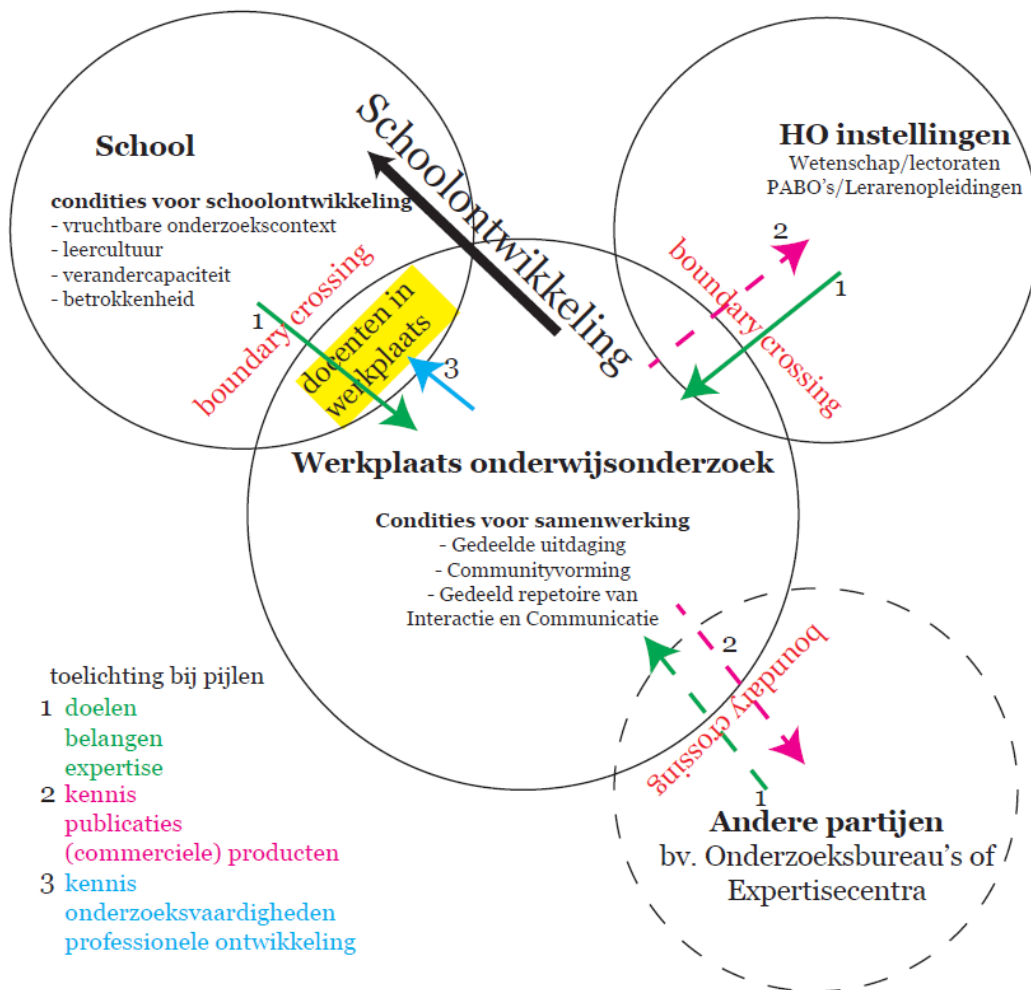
School

condities voor schoolontwikkeling
- vruchtbare onderzoekscontext
- leercultuur
- verandercapaciteit
- betrokkenheid

Schoolontwikkeling

HO instellingen
Wetenschap/lectoraten
PABO's/Lerarenopleidingen

boundary crossing

1

docenten in werkplaats

3

2

boundary crossing

1

Werkplaats onderwijsonderzoek

Condities voor samenwerking
- Gedeelde uitdaging
- Communityvorming
- Gedeeld repetoire van
Interactie en Communicatie

2

boundary crossing

1

Andere partijen
bv. Onderzoeksbureau's of Expertisecentra

toelichting bij pijlen
1 doelen
belangen
expertise
2 kennis
publicaties
(commerciele) producten
3 kennis
onderzoeksvaardigheden
professionele ontwikkeling